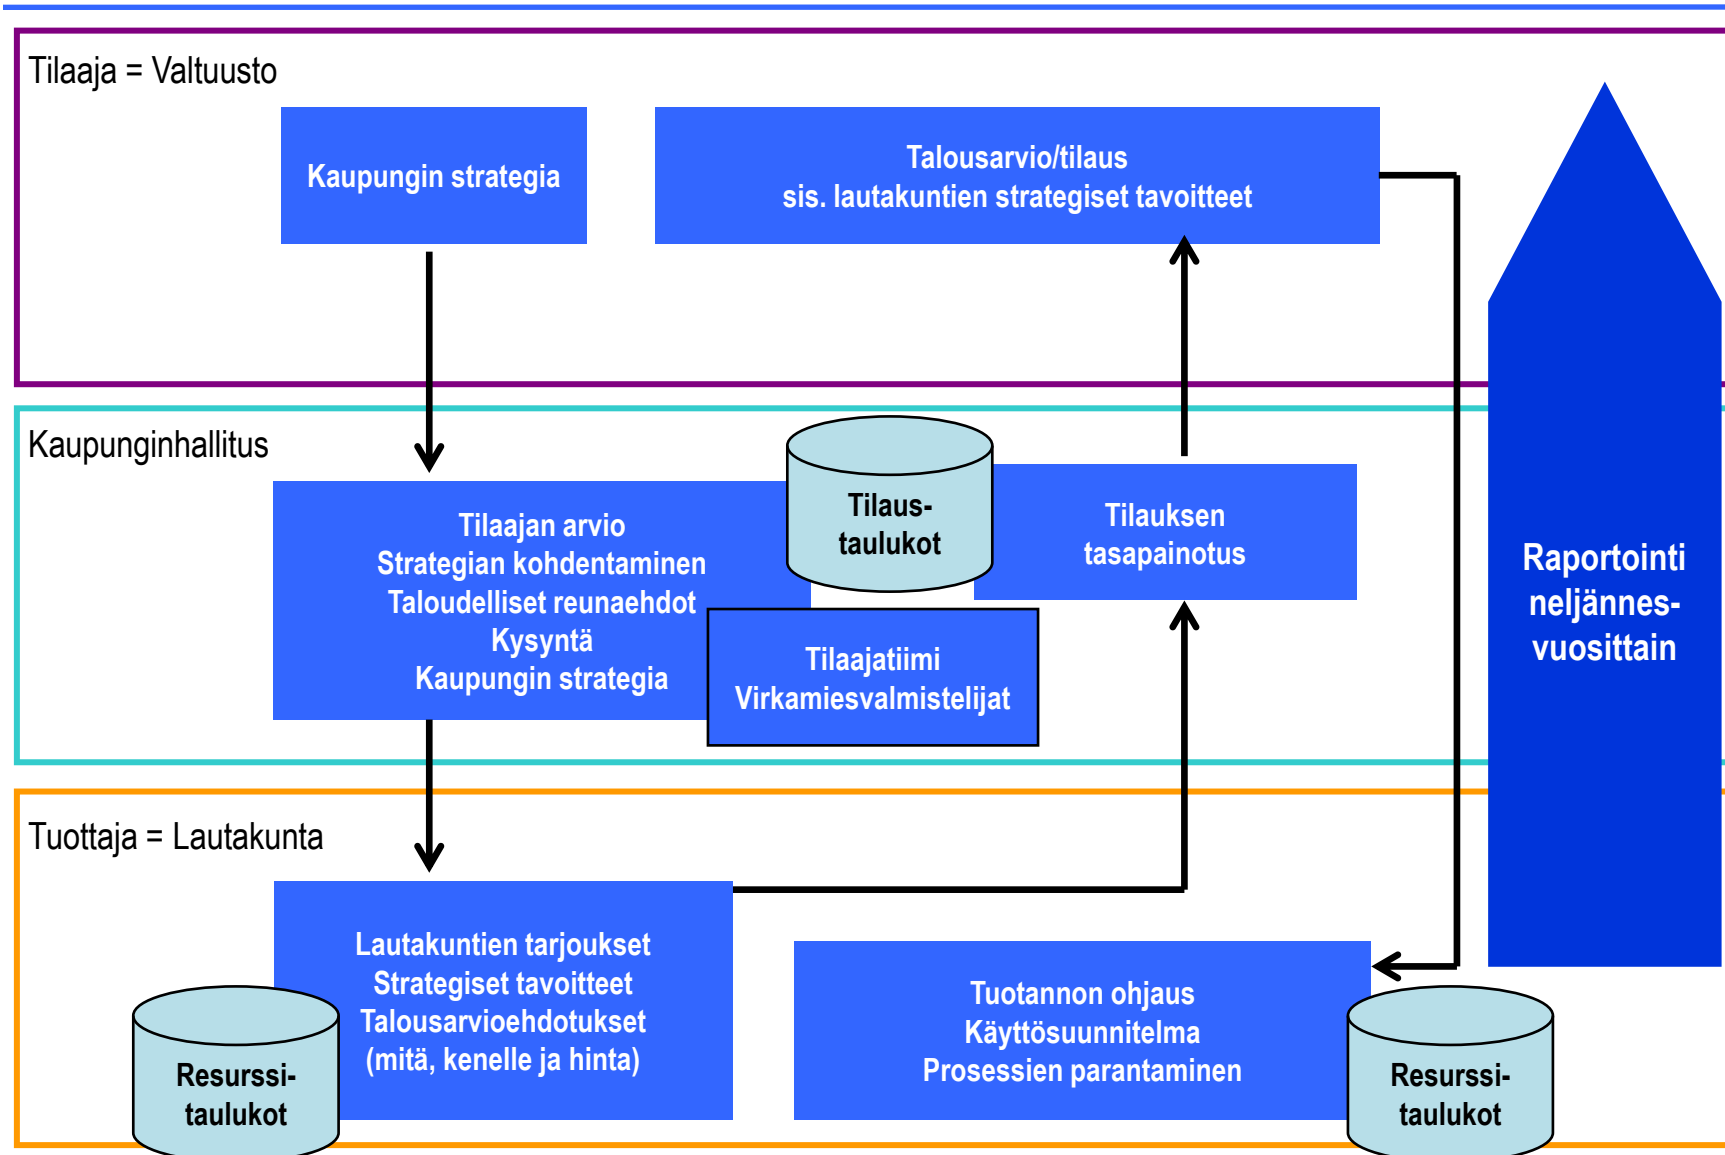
Tilaaja = Valtuusto

Kaupungin strategia

Talousarvio/tilaus
sis. lautakuntien strategiset tavoitteet

Raportointi neljännesvuosittain

Kaupunginhallitus

Tilaajan arvio
Strategian kohdentaminen
Taloudelliset reunaehdot
Kysyntä
Kaupungin strategia

Tilaustaulukot

Tilauksen tasapainotus

Tilaajatiimi
Virkamiesvalmistelijat

Tuottaja = Lautakunta

Lautakuntien tarjoukset
Strategiset tavoitteet
Talousarvioehdotukset
(mitä, kenelle ja hinta)

Resurssitaulukot

Tuotannon ohjaus
Käyttösuunnitelma
Prosessien parantaminen

Resurssitaulukot